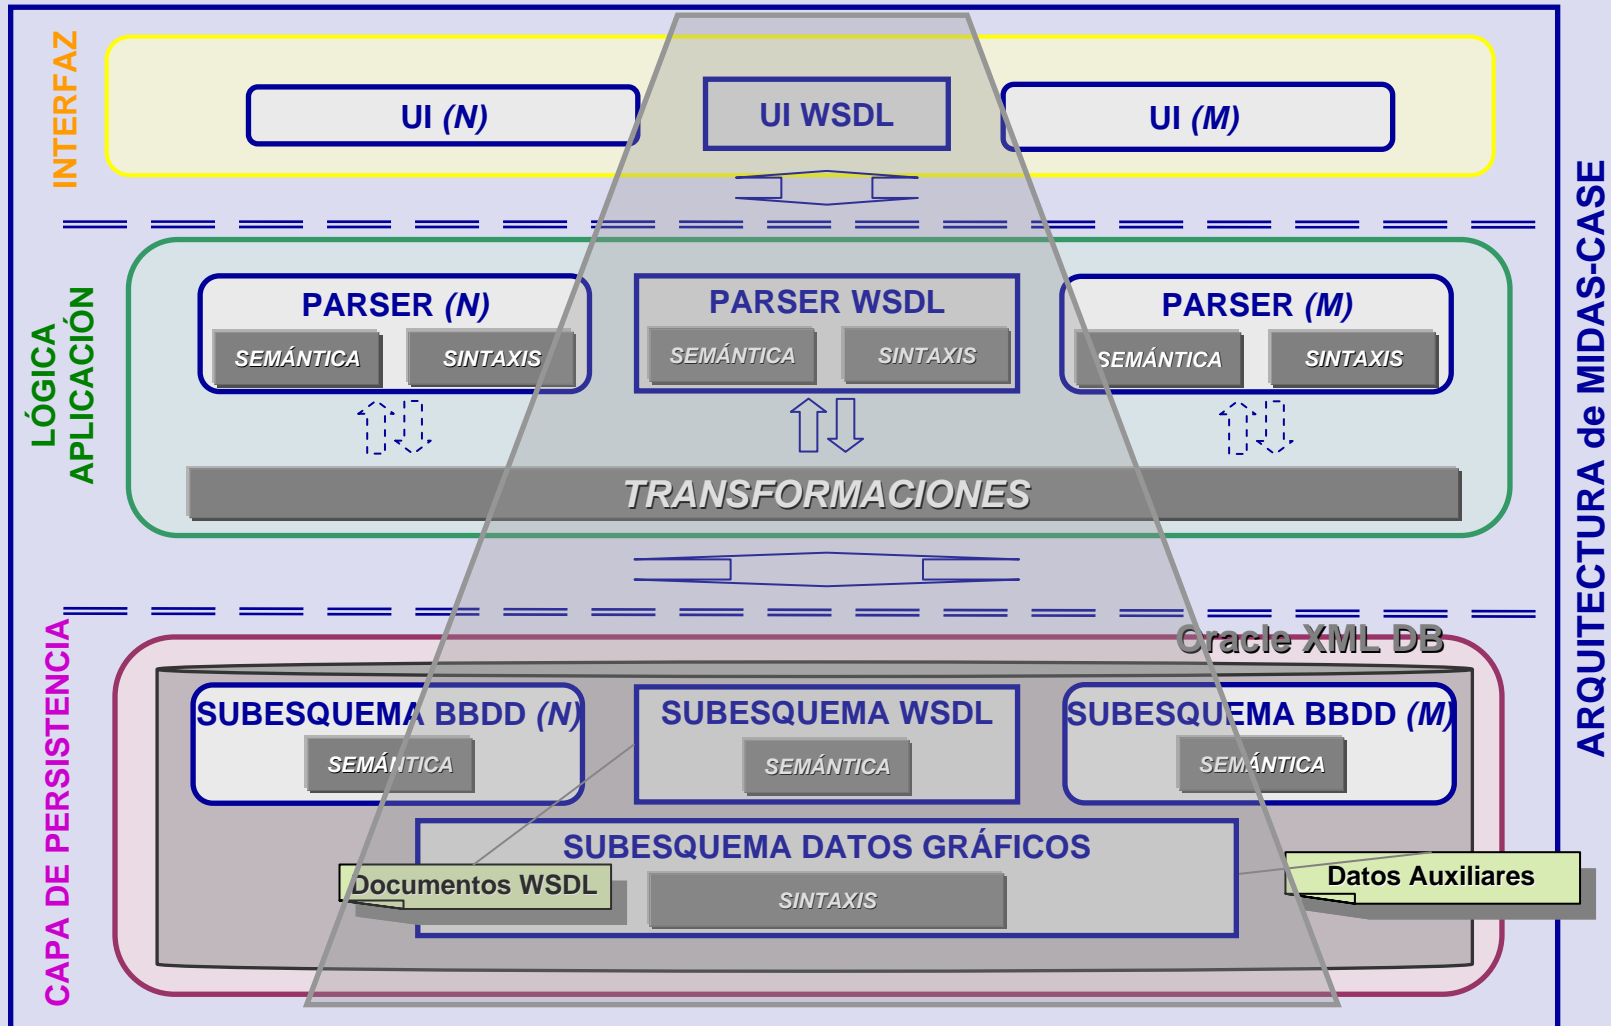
INTERFAZ

UI (N)

UI WSDL

UI (M)

LÓGICA APLICACIÓN

PARSER (N)

SEMÁNTICA

SINTAXIS

PARSER WSDL

SEMÁNTICA

SINTAXIS

PARSER (M)

SEMÁNTICA

SINTAXIS

TRANSFORMACIONES

CAPA DE PERSISTENCIA

Oracle XML DB

SUBESQUEMA BBDD (N)

SEMÁNTICA

SUBESQUEMA WSDL

SEMÁNTICA

SUBESQUEMA BBDD (M)

SEMÁNTICA

SUBESQUEMA DATOS GRÁFICOS

Documentos WSDL

SINTAXIS

Datos Auxiliares

ARQUITECTURA de MIDAS-CASE